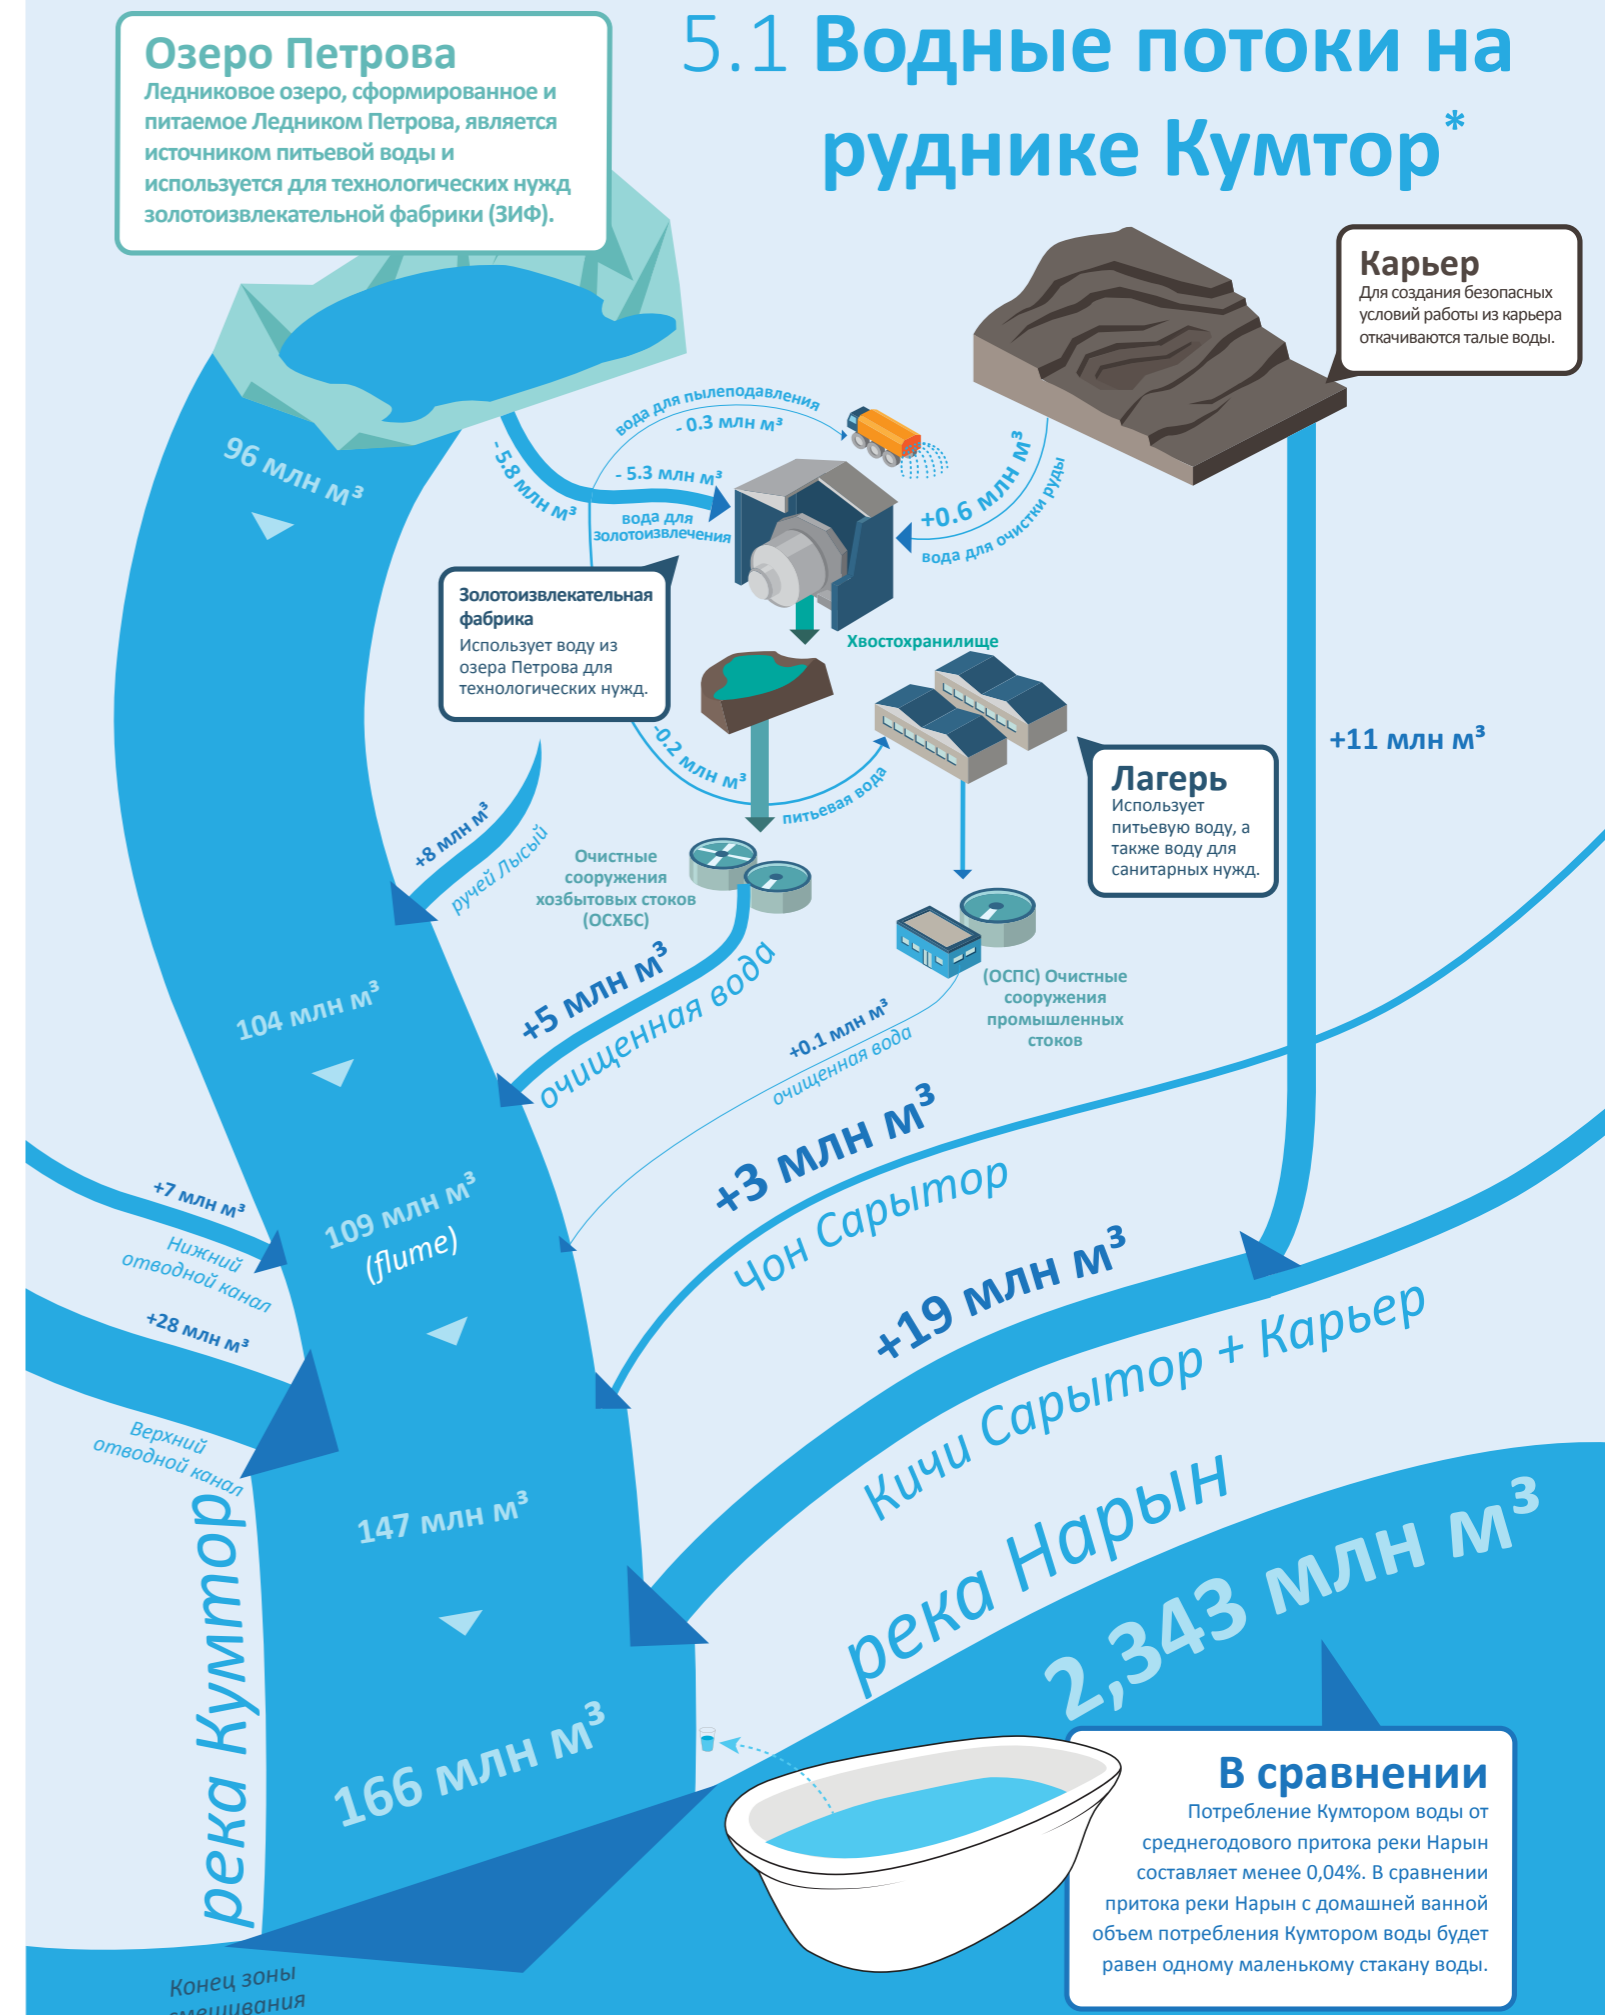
5.1 Водные потоки на руднике Кумтор*

Озеро Петрова
Ледниковое озеро, сформированное и питаемое Ледником Петрова, является источником питьевой воды и используется для технологических нужд золотоизвлекательной фабрики (ЗИФ).

Карьер
Для создания безопасных условий работы из карьера откачиваются талые воды.

96 млн м³

-5.8 млн м³

вода для пылеподавления
- 0.3 млн м³

- 5.3 млн м³
вода для золотоизвлечения

+0.6 млн м³
вода для очистки руды

Золотоизвлекательная фабрика
Использует воду из озера Петрова для технологических нужд.

Хвостохранилище

-0.2 млн м³
питьевая вода

+11 млн м³

Лагерь
Использует питьевую воду, а также воду для санитарных нужд.

+8 млн м³
ручей Лысый

Очистные сооружения хозбытовых стоков (ОСХБС)

104 млн м³

+5 млн м³
очищенная вода

(ОСПС) Очистные сооружения промышленных стоков

+0.1 млн м³
очищенная вода

+3 млн м³
Чон Сарытор

+7 млн м³
Нижний отводной канал

109 млн м³
(flume)

+28 млн м³
Верхний отводной канал

+19 млн м³
Кичи Сарытор + Карьер

147 млн м³

река Нарын

2,343 млн м³

166 млн м³

река Кумтор

Конец зоны смешивания

В сравнении
Потребление Кумтором воды от среднегодового притока реки Нарын составляет менее 0,04%. В сравнении притока реки Нарын с домашней ванной объем потребления Кумтором воды будет равен одному маленькому стакану воды.